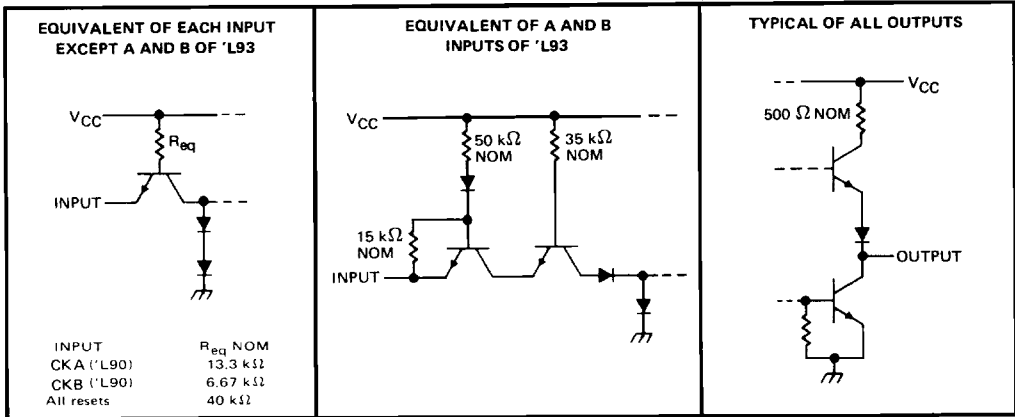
EQUIVALENT OF EACH INPUT EXCEPT A AND B OF 'L93

$V_{CC}$

$R_{eq}$

INPUT

| INPUT | $R_{eq}$ NOM |
|---|---|
| CKA ('L90) | 13.3 kΩ |
| CKB ('L90) | 6.67 kΩ |
| All resets | 40 kΩ |

EQUIVALENT OF A AND B INPUTS OF 'L93

$V_{CC}$

50 kΩ NOM

35 kΩ NOM

15 kΩ NOM

INPUT

TYPICAL OF ALL OUTPUTS

$V_{CC}$

500 Ω NOM

OUTPUT